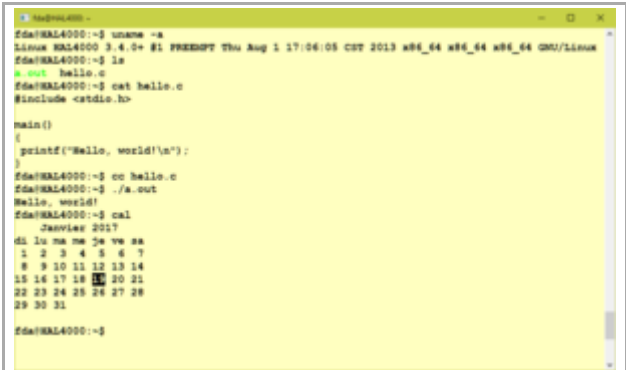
fda@HAL4000: ~

fda@HAL4000:~$ uname -a
Linux HAL4000 3.4.0+ #1 PREEMPT Thu Aug 1 17:06:05 CST 2013 x86_64 x86_64 x86_64 GNU/Linux
fda@HAL4000:~$ ls
a.out hello.c
fda@HAL4000:~$ cat hello.c
#include <stdio.h>

main()
{
printf("Hello, world!\n");
}
fda@HAL4000:~$ cc hello.c
fda@HAL4000:~$ ./a.out
Hello, world!
fda@HAL4000:~$ cal
Janvier 2017
di lu ma me je ve sa
1 2 3 4 5 6 7
8 9 10 11 12 13 14
15 16 17 18 19 20 21
22 23 24 25 26 27 28
29 30 31

fda@HAL4000:~$